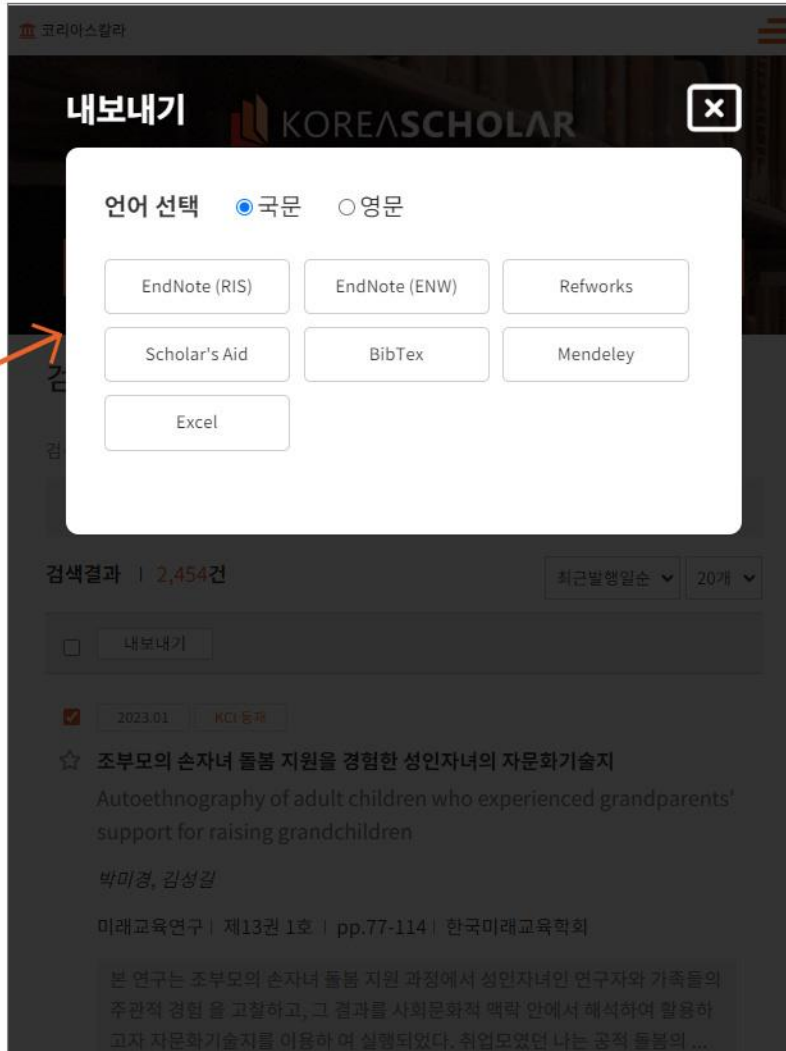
코리아스칼라

내보내기 KOREASCHOLAR

언어 선택 ◉국문 ○영문

EndNote (RIS)
EndNote (ENW)
Refworks
Scholar's Aid
BibTex
Mendeley
Excel

검색결과 | 2,454건

최근발행일순
20개

내보내기

2023.01 KCI 등재

조부모의 손자녀 돌봄 지원을 경험한 성인자녀의 자문화기술지
Autoethnography of adult children who experienced grandparents' support for raising grandchildren

박미경, 김성길

미래교육연구 | 제13권 1호 | pp.77-114 | 한국미래교육학회

본 연구는 조부모의 손자녀 돌봄 지원 과정에서 성인자녀인 연구자와 가족들의 주관적 경험 을 고찰하고, 그 결과를 사회문화적 맥락 안에서 해석하여 활용하고자 자문화기술지를 이용하 여 실행되었다. 취업모였던 나는 공적 돌봄의 ...